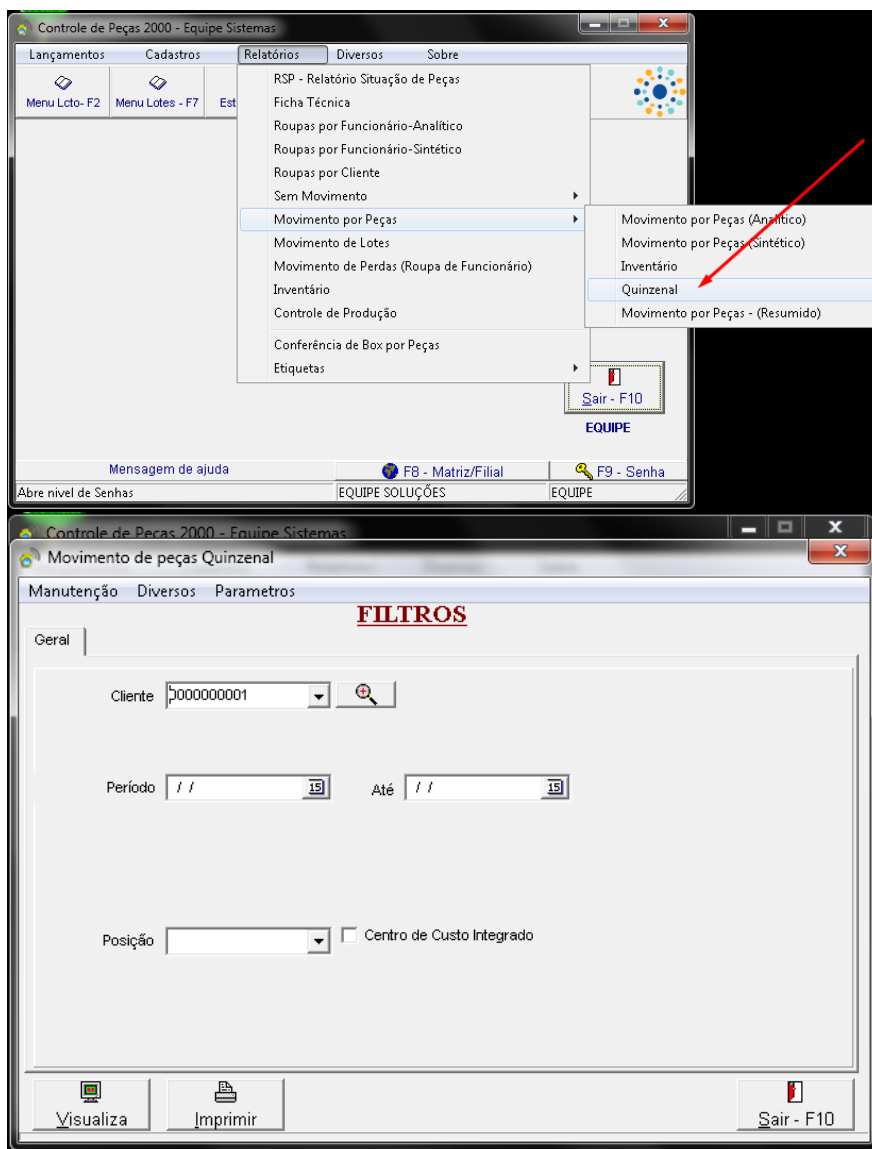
Controle de Peças 2000 - Equipe Sistemas

Lançamentos Cadastros Relatórios Diversos Sobre

Menu Lcto- F2
Menu Lotes - F7
Est

RSP - Relatório Situação de Peças
Ficha Técnica
Roupas por Funcionário-Analítico
Roupas por Funcionário-Sintético
Roupas por Cliente
Sem Movimento
Movimento por Peças
Movimento de Lotes
Movimento de Perdas (Roupa de Funcionário)
Inventário
Controle de Produção
Conferência de Box por Peças
Etiquetas

Movimento por Peças (Analítico)
Movimento por Peças (Sintético)
Inventário
Quinzenal
Movimento por Peças - (Resumido)

Sair - F10
EQUIPE

Mensagem de ajuda
F8 - Matriz/Filial
F9 - Senha
Abre nivel de Senhas
EQUIPE SOLUÇÕES
EQUIPE

Controle de Peças 2000 - Equipe Sistemas

Movimento de peças Quinzenal

Manutenção Diversos Parametros

FILTROS

Geral

Cliente 0000000001

Período / /
Até / /

Posição
Centro de Custo Integrado

Visualiza
Imprimir
Sair - F10